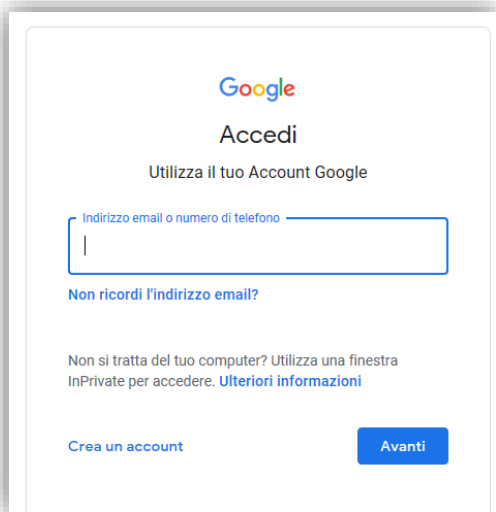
Google

Accedi

Utilizza il tuo Account Google

Indirizzo email o numero di telefono

Non ricordi l'indirizzo email?

Non si tratta del tuo computer? Utilizza una finestra InPrivate per accedere. Ulteriori informazioni

Crea un account

Avanti